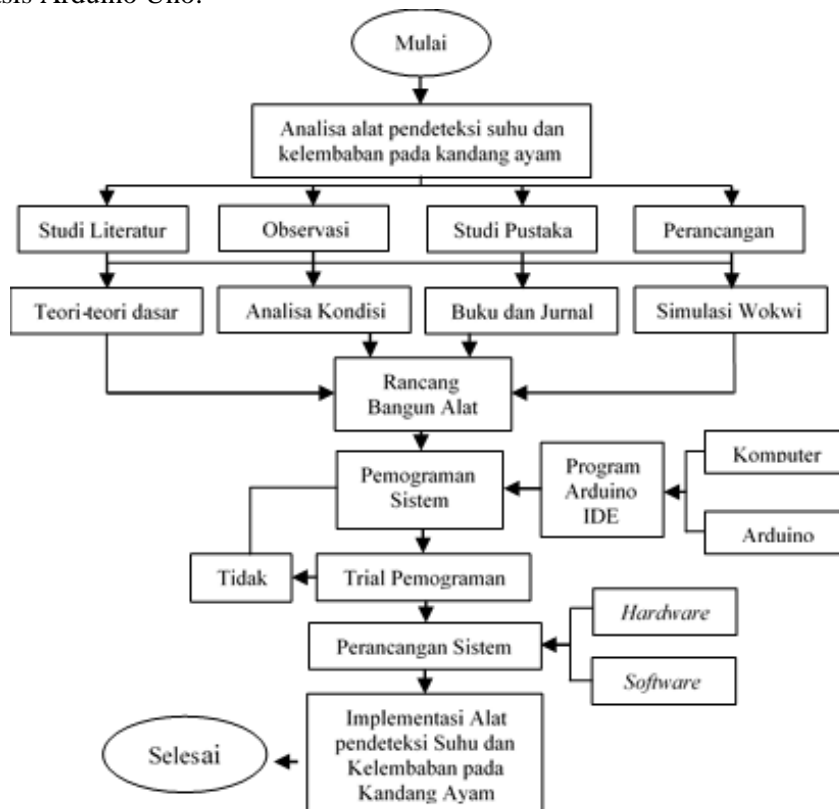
basis Arduino Uno.

Mulai

Analisa alat pendeteksi suhu dan kelembaban pada kandang ayam

Studi Literatur

Observasi

Studi Pustaka

Perancangan

Teori-teori dasar

Analisa Kondisi

Buku dan Jurnal

Simulasi Wokwi

Rancang Bangun Alat

Pemograman Sistem

Program Arduino IDE

Komputer

Arduino

Tidak

Trial Pemograman

Perancangan Sistem

*Hardware*

*Software*

Implementasi Alat pendeteksi Suhu dan Kelembaban pada Kandang Ayam

Selesai